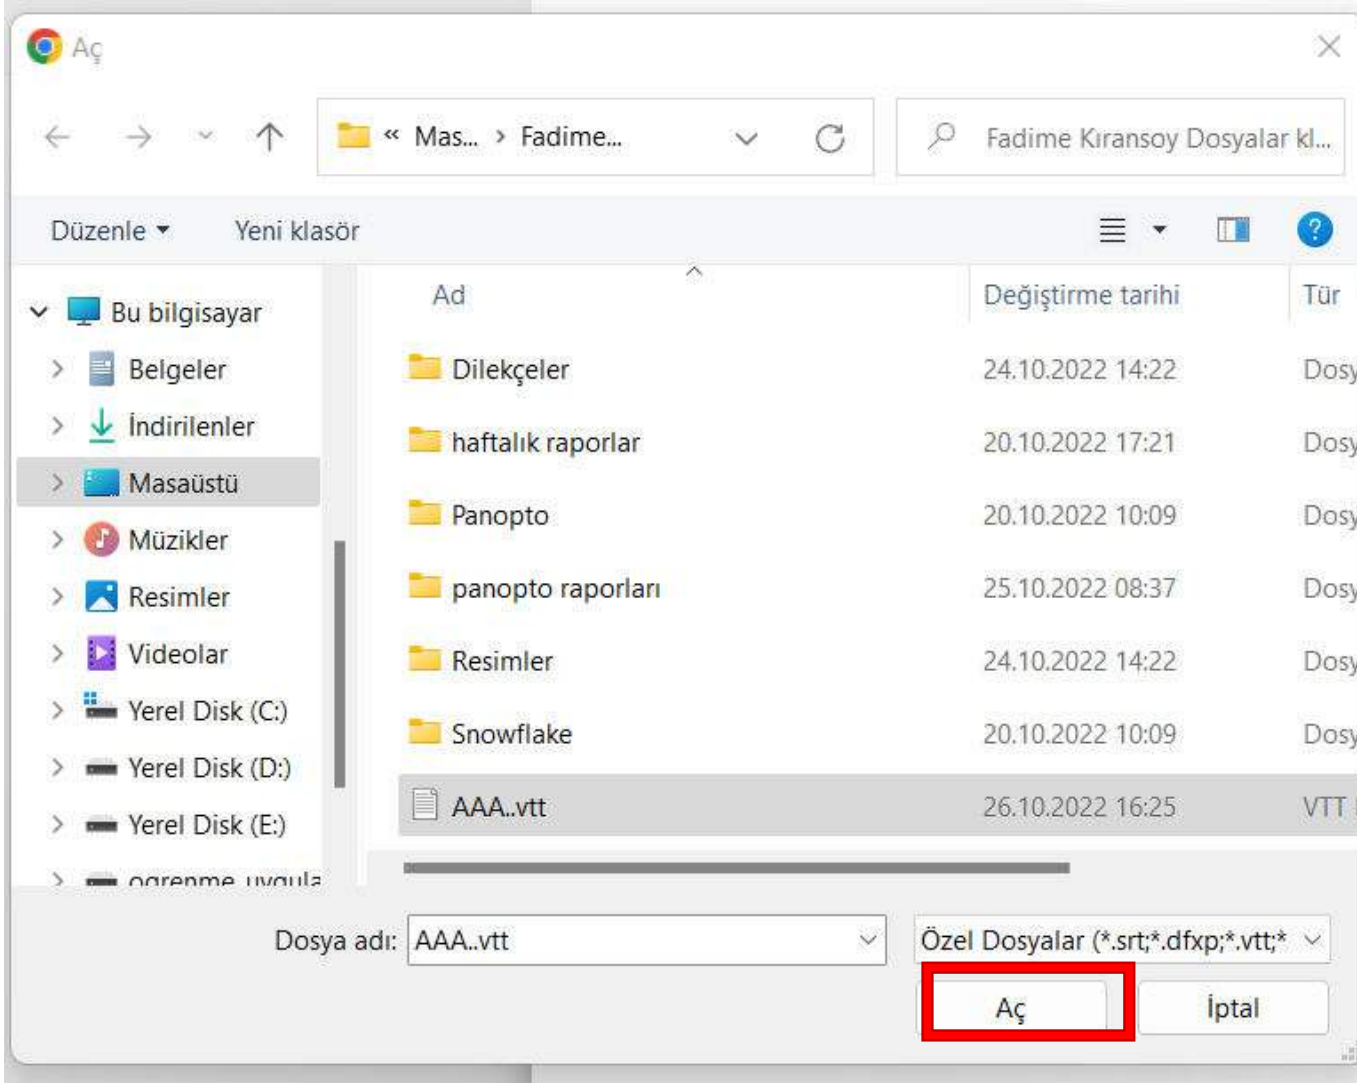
Aç

« Mas... › Fadime...

Fadime Kıransoy Dosyalar kl...

Düzenle ▾ Yeni klasör

Bu bilgisayar
Belgeler
İndirilenler
Masaüstü
Müzikler
Resimler
Videolar
Yerel Disk (C:)
Yerel Disk (D:)
Yerel Disk (E:)
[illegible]

| Ad | Değiştirme tarihi | Tür |
|---|---|---|
| Dilekçeler | 24.10.2022 14:22 | Dosy |
| haftalık raporlar | 20.10.2022 17:21 | Dosy |
| Panopto | 20.10.2022 10:09 | Dosy |
| panopto raporları | 25.10.2022 08:37 | Dosy |
| Resimler | 24.10.2022 14:22 | Dosy |
| Snowflake | 20.10.2022 10:09 | Dosy |
| AAA..vtt | 26.10.2022 16:25 | VTT |

Dosya adı: AAA..vtt

Özel Dosyalar (*.srt;*.dfxp;*.vtt;*

Aç İptal